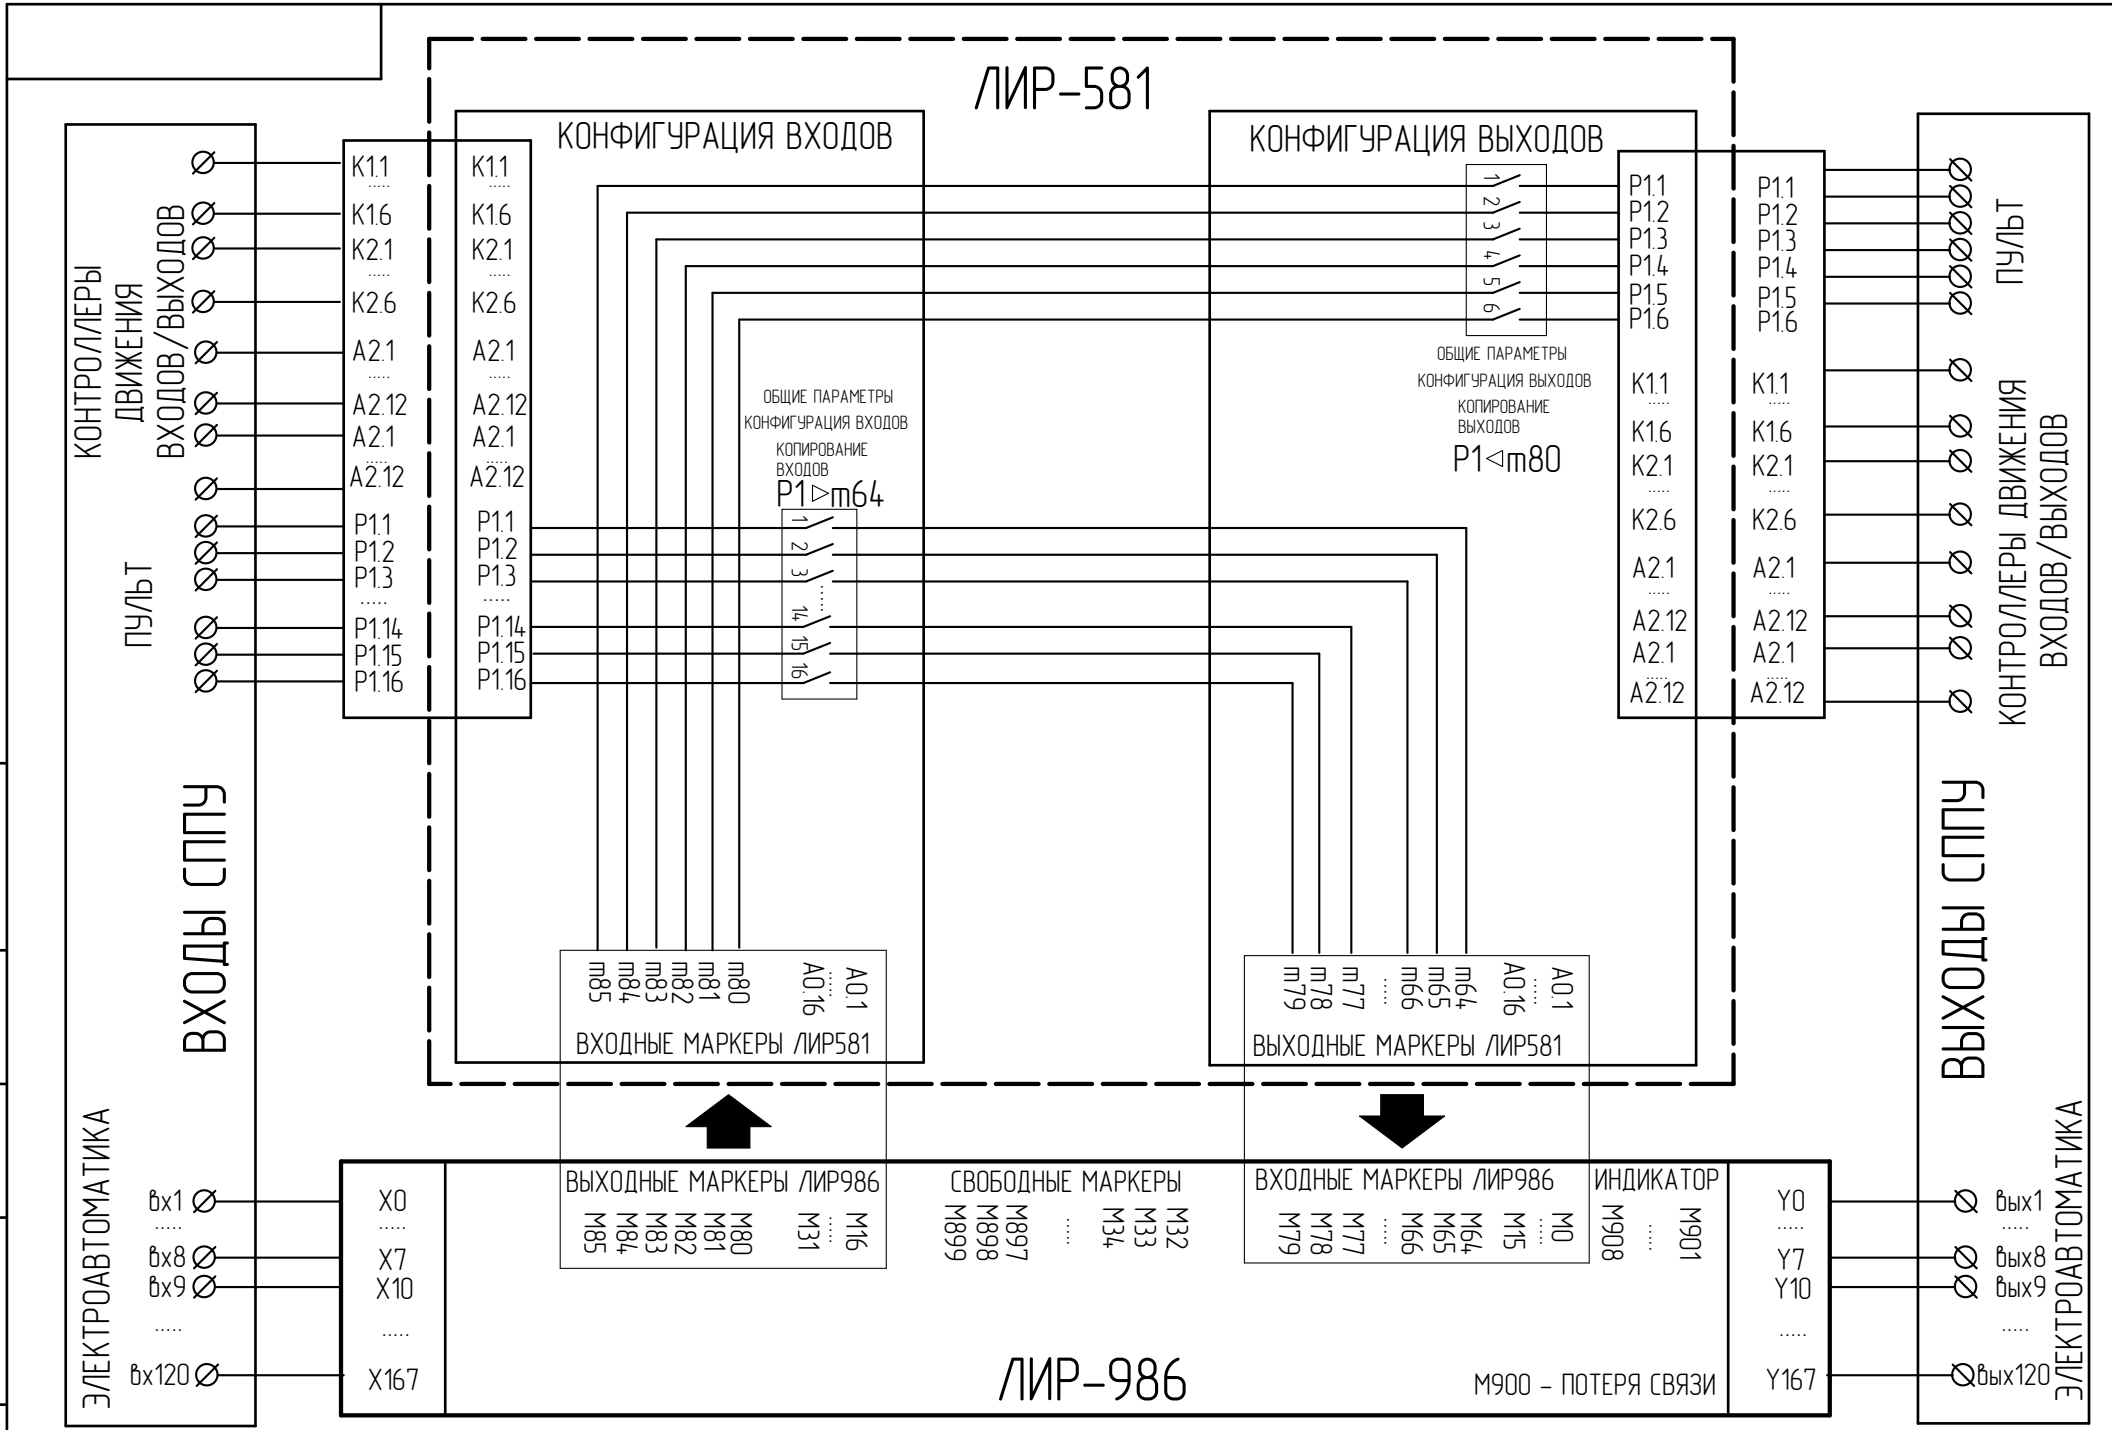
ЛИР-581

КОНФИГУРАЦИЯ ВХОДОВ

КОНФИГУРАЦИЯ ВЫХОДОВ

КОНТРОЛЛЕРЫ ДВИЖЕНИЯ ВХОДОВ/ВЫХОДОВ

ПУЛЬТ

ВХОДЫ СППУ

ЭЛЕКТРОАВТОМАТИКА

K1.1
.....
K1.6
K2.1
.....
K2.6
A2.1
.....
A2.12
A2.1
.....
A2.12
P1.1
P1.2
P1.3
.....
P1.14
P1.15
P1.16

K1.1
.....
K1.6
K2.1
.....
K2.6
A2.1
.....
A2.12
A2.1
.....
A2.12
P1.1
P1.2
P1.3
.....
P1.14
P1.15
P1.16

ОБЩИЕ ПАРАМЕТРЫ
КОНФИГУРАЦИЯ ВХОДОВ
КОПИРОВАНИЕ ВХОДОВ
P1⊳m64

1 2 3 ..... 14 15 16

m85 m84 m83 m82 m81 m80 A0.16 ..... A0.1

ВХОДНЫЕ МАРКЕРЫ ЛИР581

1 2 3 4 5 6

ОБЩИЕ ПАРАМЕТРЫ
КОНФИГУРАЦИЯ ВЫХОДОВ
КОПИРОВАНИЕ ВЫХОДОВ
P1⊲m80

P1.1
P1.2
P1.3
P1.4
P1.5
P1.6
K1.1
.....
K1.6
K2.1
.....
K2.6
A2.1
.....
A2.12
A2.1
.....
A2.12

P1.1
P1.2
P1.3
P1.4
P1.5
P1.6
K1.1
.....
K1.6
K2.1
.....
K2.6
A2.1
.....
A2.12
A2.1
.....
A2.12

ПУЛЬТ

КОНТРОЛЛЕРЫ ДВИЖЕНИЯ ВХОДОВ/ВЫХОДОВ

ВЫХОДЫ СППУ

ЭЛЕКТРОАВТОМАТИКА

m79 m78 m77 ..... m66 m65 m64 A0.16 ..... A0.1

ВЫХОДНЫЕ МАРКЕРЫ ЛИР581

вх1
.....
вх8
вх9
.....
вх120

X0
.....
X7
X10
.....
X167

ВЫХОДНЫЕ МАРКЕРЫ ЛИР986
M85 M84 M83 M82 M81 M80 M31 M16

СВОБОДНЫЕ МАРКЕРЫ
M899 M898 M897 ..... M34 M33 M32

ВХОДНЫЕ МАРКЕРЫ ЛИР986
M79 M78 M77 ..... M66 M65 M64 M15 M0

ИНДИКАТОР
M908 ..... M901

ЛИР-986

M900 – ПОТЕРЯ СВЯЗИ

Y0
.....
Y7
Y10
.....
Y167

вых1
.....
вых8
вых9
.....
вых120